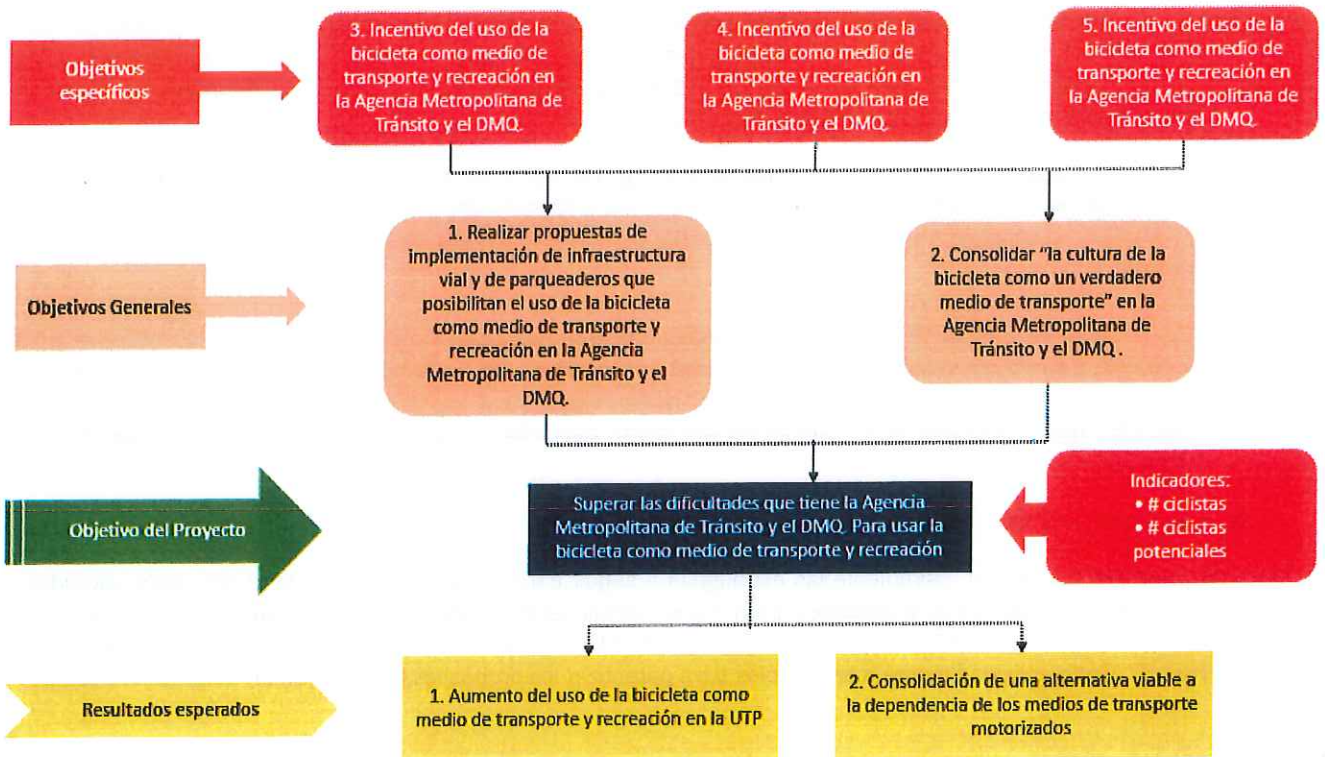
Objetivos específicos

3. Incentivo del uso de la bicicleta como medio de transporte y recreación en la Agencia Metropolitana de Tránsito y el DMQ.

4. Incentivo del uso de la bicicleta como medio de transporte y recreación en la Agencia Metropolitana de Tránsito y el DMQ.

5. Incentivo del uso de la bicicleta como medio de transporte y recreación en la Agencia Metropolitana de Tránsito y el DMQ.

Objetivos Generales

1. Realizar propuestas de implementación de infraestructura vial y de parqueaderos que posibilitan el uso de la bicicleta como medio de transporte y recreación en la Agencia Metropolitana de Tránsito y el DMQ.

2. Consolidar "la cultura de la bicicleta como un verdadero medio de transporte" en la Agencia Metropolitana de Tránsito y el DMQ .

Objetivo del Proyecto

Superar las dificultades que tiene la Agencia Metropolitana de Tránsito y el DMQ. Para usar la bicicleta como medio de transporte y recreación

Indicadores:
• # ciclistas
• # ciclistas potenciales

Resultados esperados

1. Aumento del uso de la bicicleta como medio de transporte y recreación en la UTP

2. Consolidación de una alternativa viable a la dependencia de los medios de transporte motorizados